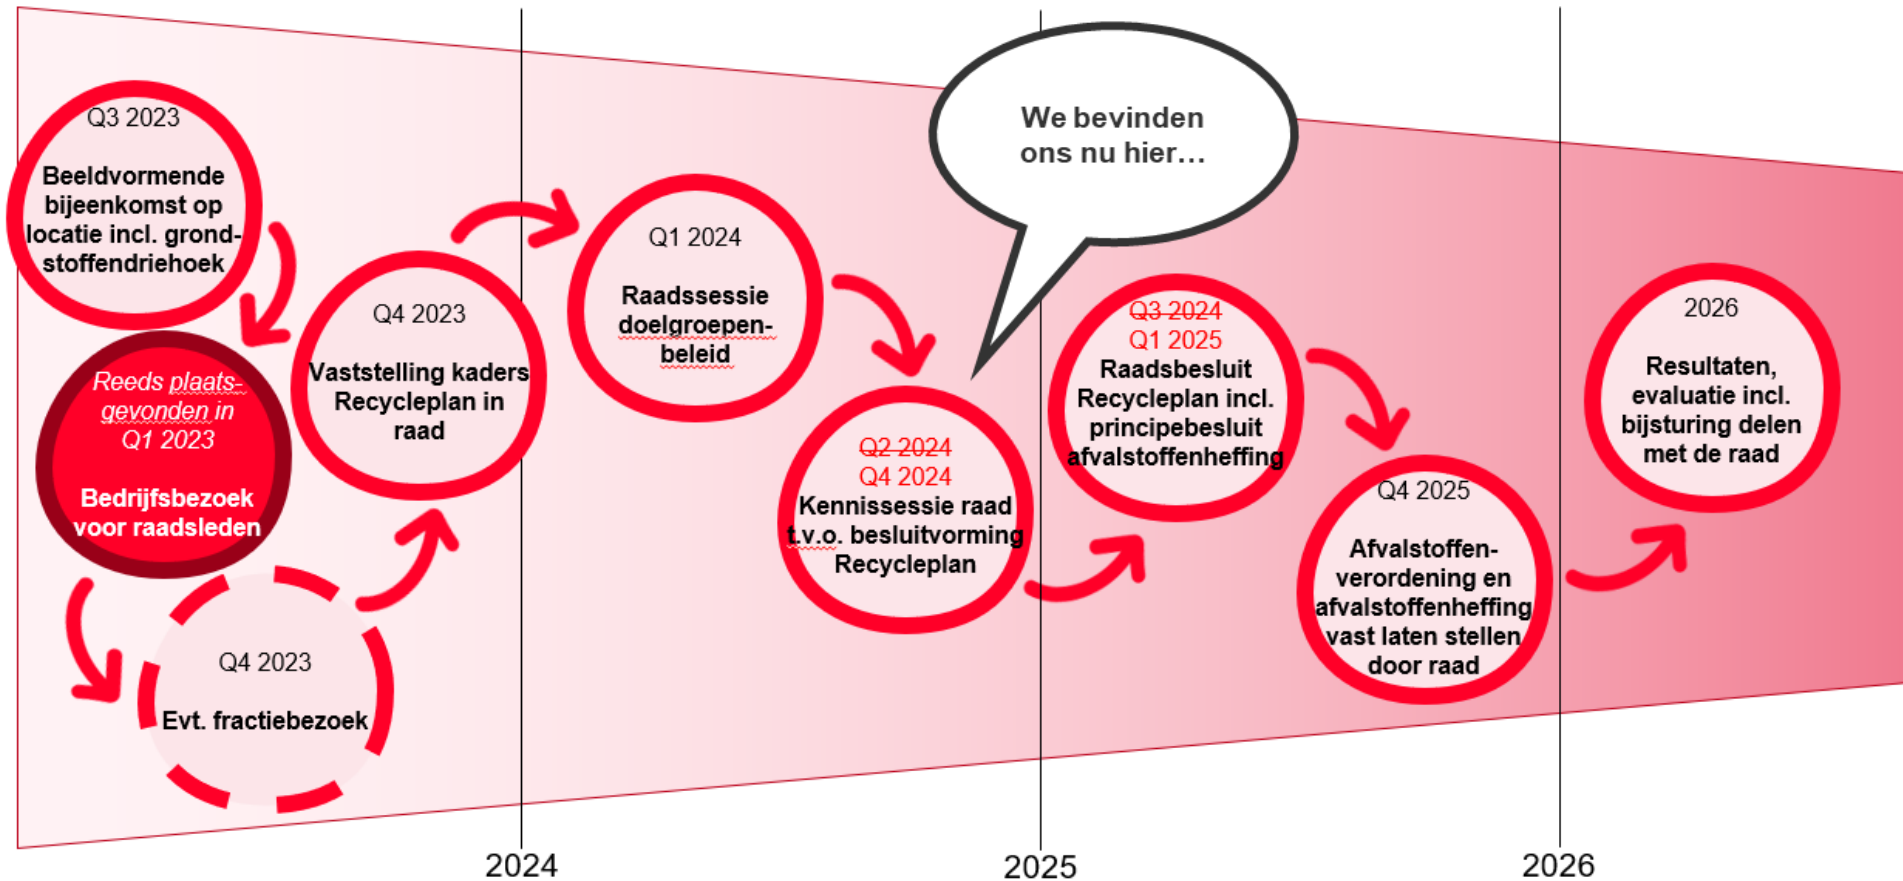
Q3 2023
Beeldvormende bijeenkomst op locatie incl. grondstoffendriehoek

Reeds plaatsgevonden in Q1 2023
Bedrijfsbezoek voor raadsleden

Q4 2023
Evt. fractiebezoek

Q4 2023
Vaststelling kaders Recycleplan in raad

Q1 2024
Raadssessie doelgroepenbeleid

We bevinden ons nu hier…

Q2 2024
Q4 2024
Kennissessie raad t.v.o. besluitvorming Recycleplan

Q3 2024
Q1 2025
Raadsbesluit Recycleplan incl. principebesluit afvalstoffenheffing

Q4 2025
Afvalstoffenverordening en afvalstoffenheffing vast laten stellen door raad

2026
Resultaten, evaluatie incl. bijsturing delen met de raad

2024
2025
2026